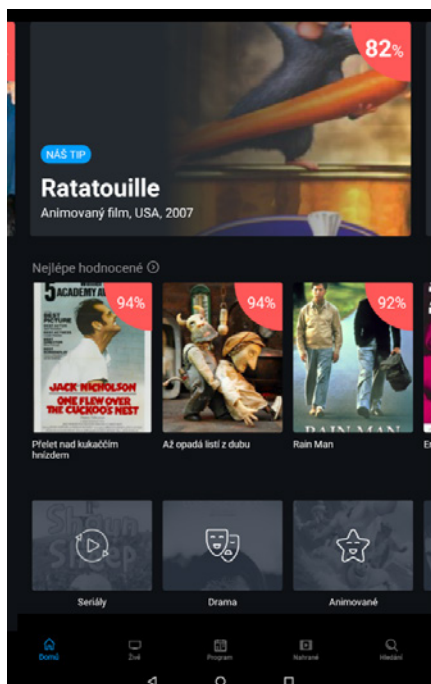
82%

NÁŠ TIP

Ratatouille

Animovaný film, USA, 2007

Nejlépe hodnocené

94%
5 ACADEMY AWARDS
JACK NICHOLSON
ONE FLEW OVER THE CUCKOO'S NEST
Přelet nad kukaččím hnízdem

94%
Až opadá listí z dubu

92%
RAIN MAN
Rain Man

Seriály

Drama

Animované

Domů

Živě

Program

Nahrané

Hledání